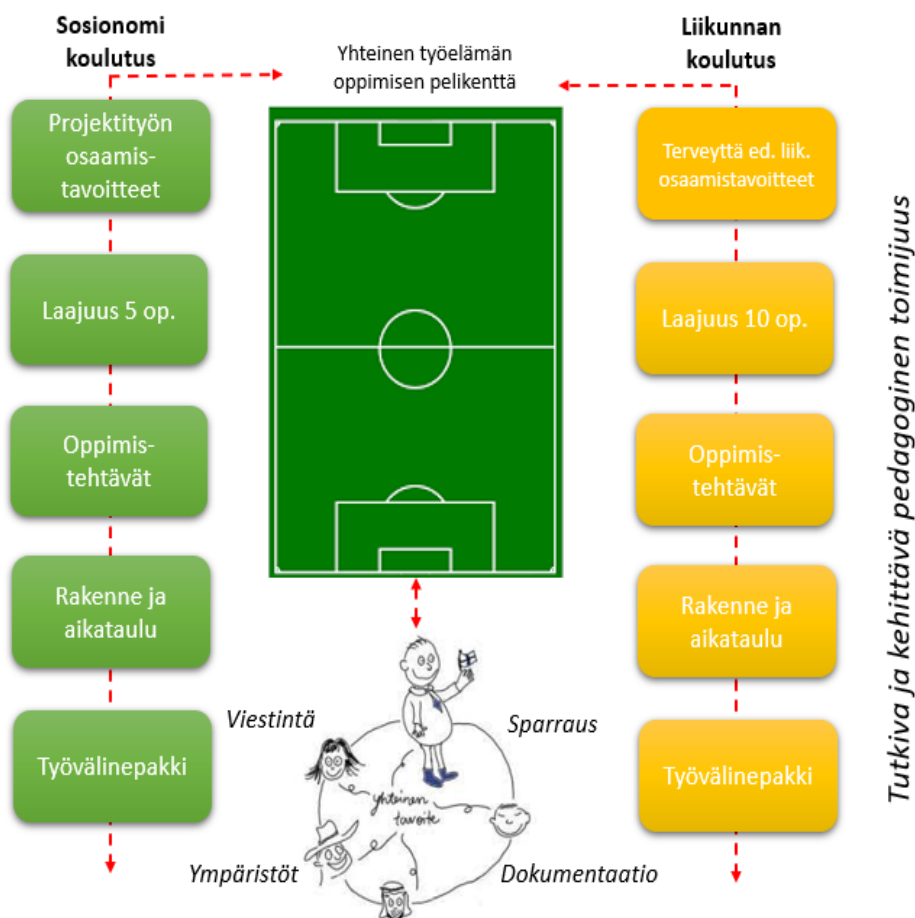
Sosionomi koulutus

Yhteinen työelämän oppimisen pelikenttä

Liikunnan koulutus

Projektityön osaamistavoitteet

Laajuus 5 op.

Oppimistehtävät

Rakenne ja aikataulu

Työvälinepakki

Terveyttä ed. liik. osaamistavoitteet

Laajuus 10 op.

Oppimistehtävät

Rakenne ja aikataulu

Työvälinepakki

Tutkiva ja kehittävä pedagoginen toimijuus

Viestintä

Sparraus

Yhteinen tavoite

Ympäristöt

Dokumentaatio